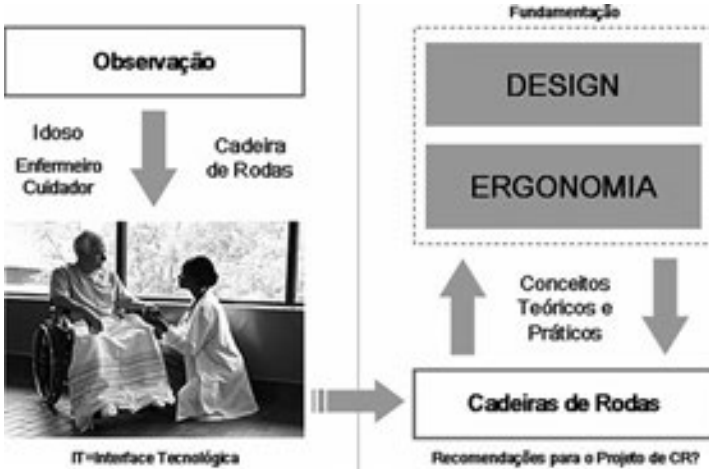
Observação

Idoso

Enfermeiro

Cuidador

Cadeira de Rodas

IT=Interface Tecnológica

Fundamentação

DESIGN

ERGONOMIA

Conceitos Teóricos e Práticos

Cadeiras de Rodas

Recomendações para o Projeto de CR?